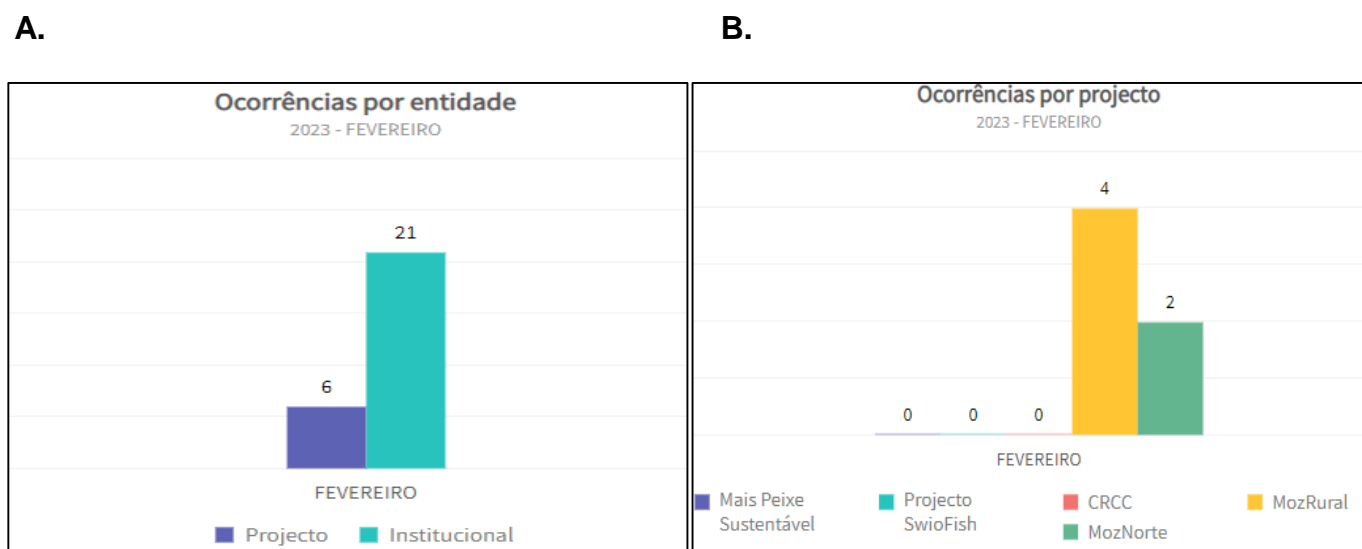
A.

Ocorrências por entidade
2023 - FEVEREIRO

21

6

FEVEREIRO

Projecto Institucional

B.

Ocorrências por projecto
2023 - FEVEREIRO

4

2

0 0 0

FEVEREIRO

Mais Peixe Sustentável
Projecto SwioFish
CRCC
MozNorte
MozRural